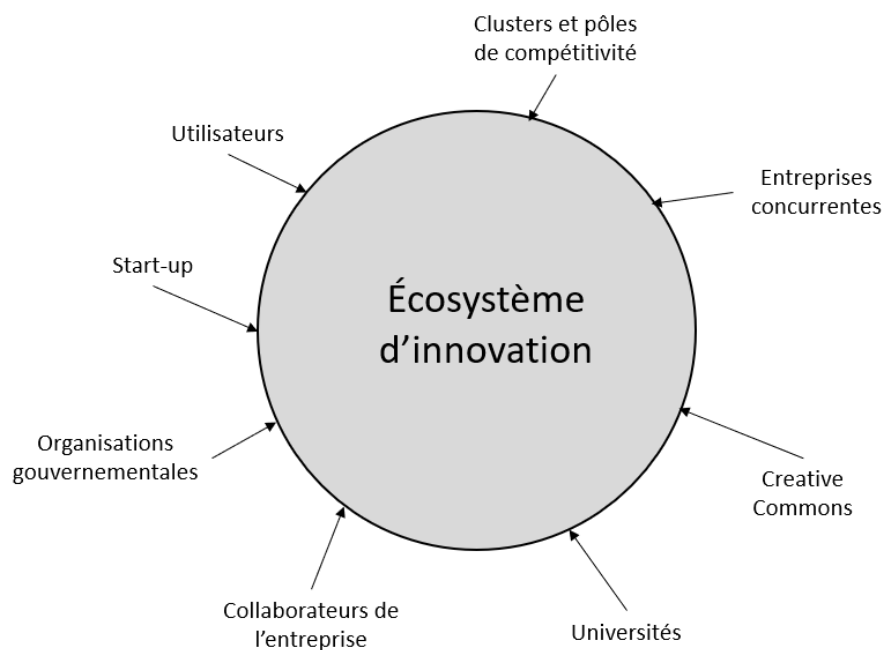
Clusters et pôles de compétitivité

Utilisateurs

Entreprises concurrentes

Start-up

Écosystème d’innovation

Organisations gouvernementales

Creative Commons

Collaborateurs de l’entreprise

Universités